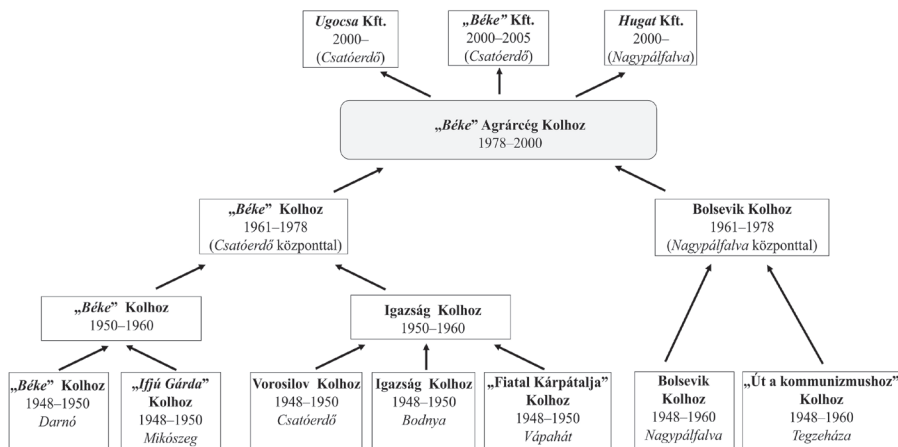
Ugocsa Kft.
2000–
(Csatóerdő)

„Béke" Kft.
2000–2005
(Csatóerdő)

Hugat Kft.
2000–
(Nagypálfalva)

„Béke" Agrárcég Kolhoz
1978–2000

„Béke" Kolhoz
1961–1978
(Csatóerdő központtal)

Bolsevik Kolhoz
1961–1978
(Nagypálfalva központtal)

„Béke" Kolhoz
1950–1960

Igazság Kolhoz
1950–1960

„Béke" Kolhoz
1948–1950
Darnó

„Ifjú Gárda" Kolhoz
1948–1950
Mikószeg

Vorosilov Kolhoz
1948–1950
Csatóerdő

Igazság Kolhoz
1948–1950
Bodnya

„Fiatal Kárpátalja" Kolhoz
1948–1950
Vápahát

Bolsevik Kolhoz
1948–1960
Nagypálfalva

„Út a kommunizmushoz" Kolhoz
1948–1960
Tegzeháza